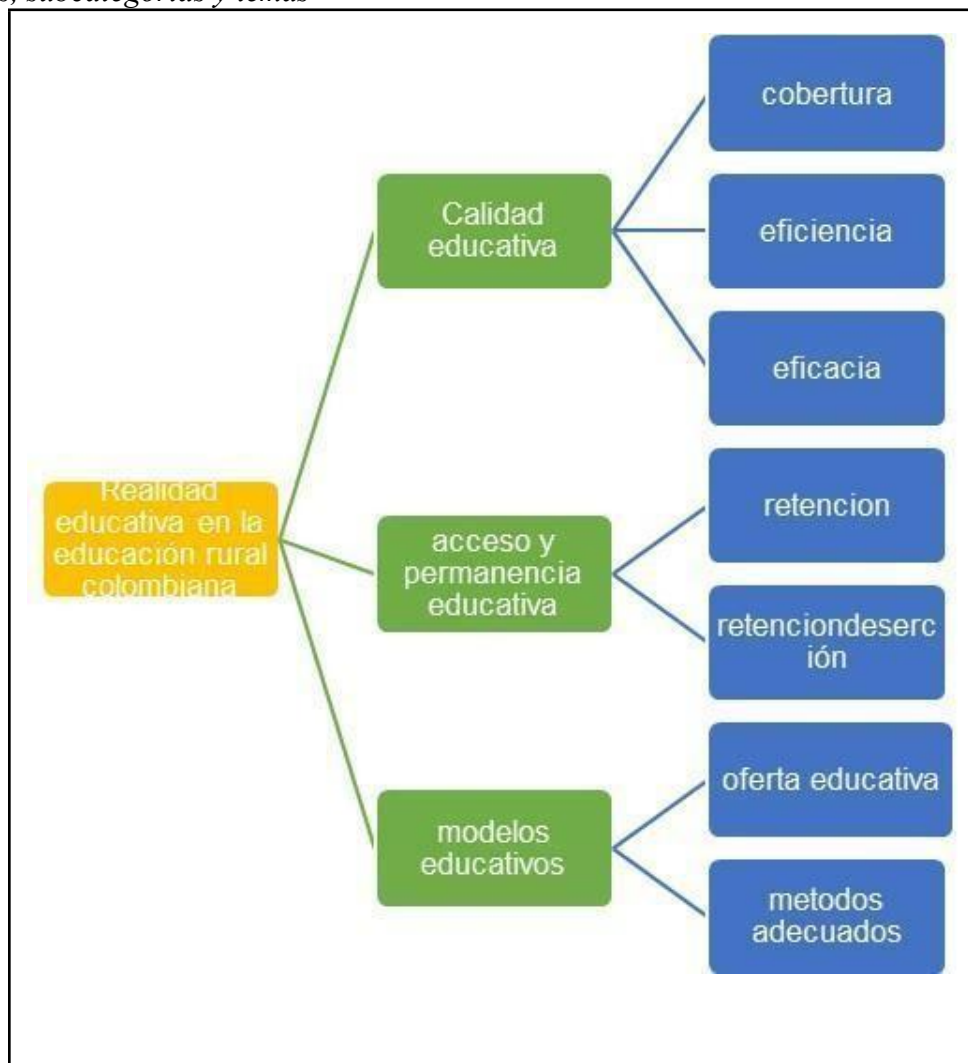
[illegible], subcategorías y temas

Realidad educativa en la educación rural colombiana

Calidad educativa

cobertura

eficiencia

eficacia

acceso y permanencia educativa

retencion

retenciondeserc ión

modelos educativos

oferta educativa

metodos adecuados